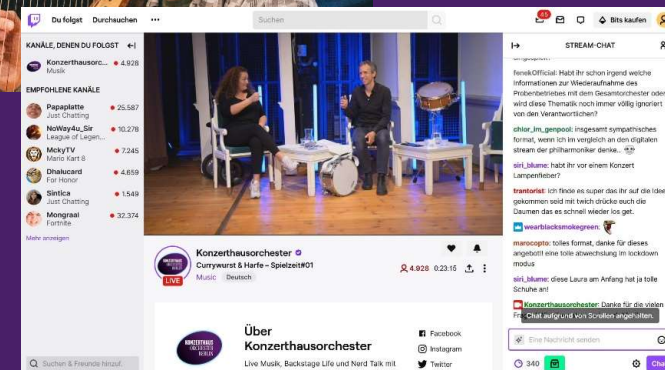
Du folgst Durchsuchen ···

Suchen

45

Bits kaufen

KANÄLE, DENEN DU FOLGST

Konzerthausorc... 4.928
Musik

EMPFOHLENE KANÄLE

Papaplatte 25.587
Just Chatting

NoWay4u_Sir 10.278
League of Legen...

MckyTV 7.245
Mario Kart 8

Dhalucard 4.659
For Honor

Sintica 1.549
Just Chatting

Mongraal 32.374
Fortnite

Mehr anzeigen

Suchen & Freunde hinzuf...

LIVE

Konzerthausorchester
Currywurst & Harfe – Spielzeit#01
Music Deutsch

4.928 0:23:15

Über Konzerthausorchester
Live Musik, Backstage Life und Nerd Talk mit

Facebook
Instagram
Twitter

STREAM-CHAT

fenekOfficial: Habt ihr schon irgend welche Informationen zur Wiederaufnahme des Probenbetriebs mit dem Gesamtorchester oder wird diese Thematik noch immer völlig ignoriert von den Verantwortlichen?

chlor_im_genpool: insgesamt sympathisches format, wenn ich im vergleich an den digitalen stream der philharmoniker denke.

siri_blume: habt ihr vor einem Konzert Lampenfieber?

trantorist: Ich finde es super das ihr auf die Idee gekommen seid mit twich drücke euch die Daumen das es schnell wieder los get.

wearblacksmokegreen:

marocopto: tolles format, danke für dieses angebot! eine tolle abwechslung im lockdown modus

siri_blume: diese Laura am Anfang hat ja tolle Schuhe an!

Konzerthausorchester: Danke für die vielen Fr...

Chat aufgrund von Scrollen angehalten.

Eine Nachricht senden

340

Chat